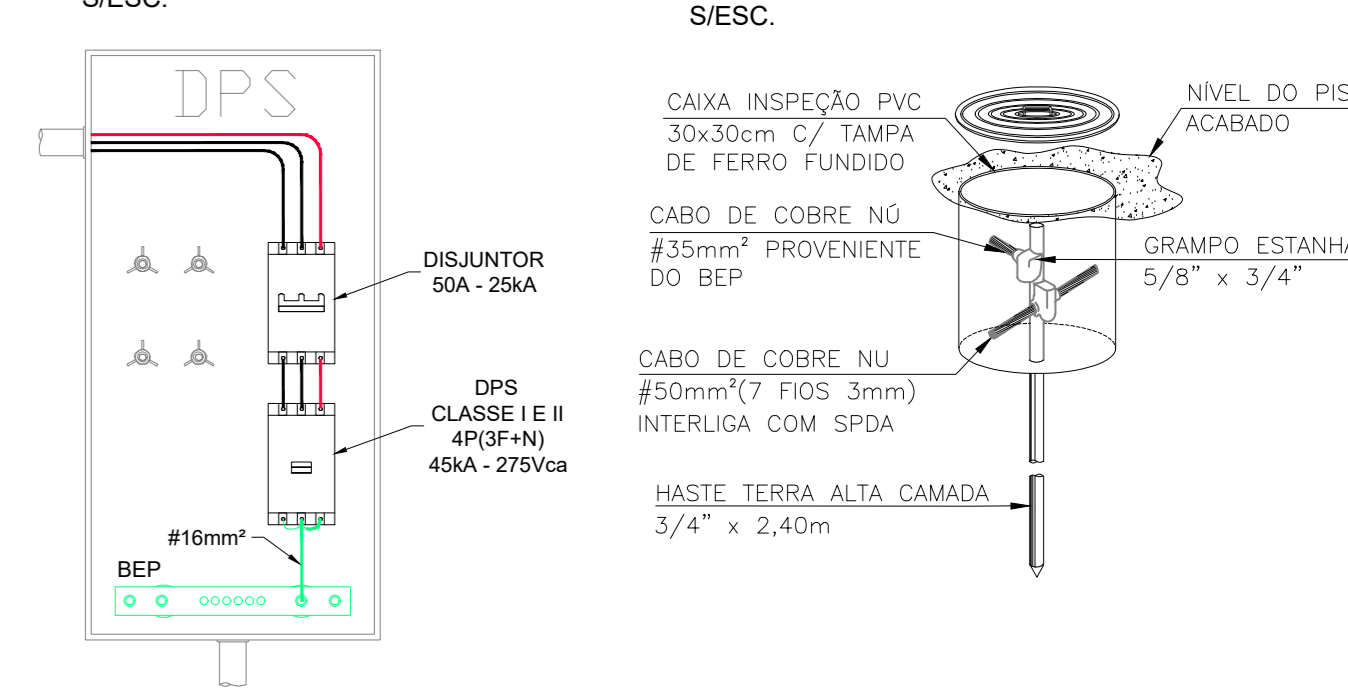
S/ESC.

DPS

DISJUNTOR
50A - 25kA

DPS
CLASSE I E II
4P(3F+N)
45kA - 275Vca

#16mm²

BEP

S/ESC.

CAIXA INSPEÇÃO PVC
30x30cm C/ TAMPA
DE FERRO FUNDIDO

NÍVEL DO PIS
ACABADO

CABO DE COBRE NÚ
#35mm² PROVENIENTE
DO BEP

GRAMPO ESTANHA
5/8" x 3/4"

CABO DE COBRE NU
#50mm²(7 FIOS 3mm)
INTERLIGA COM SPDA

HASTE TERRA ALTA CAMADA
3/4" x 2,40m